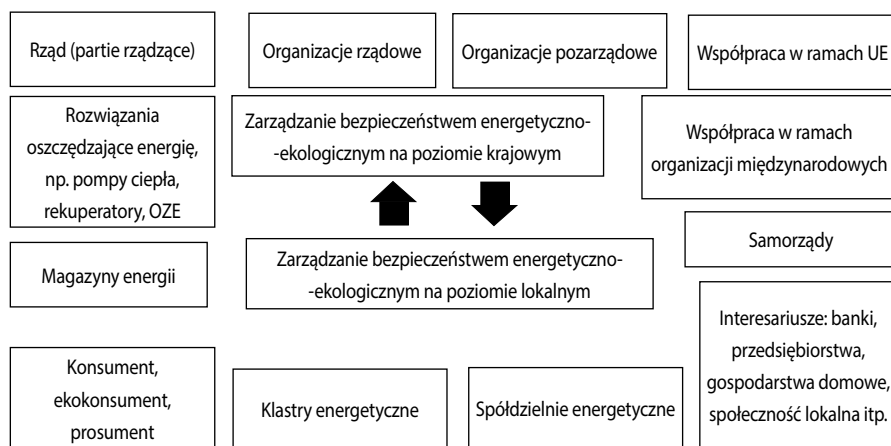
Rząd (partie rządzące)

Organizacje rządowe

Organizacje pozarządowe

Współpraca w ramach UE

Rozwiązania oszczędzające energię, np. pompy ciepła, rekuperatory, OZE

Zarządzanie bezpieczeństwem energetyczno--ekologicznym na poziomie krajowym

Współpraca w ramach organizacji międzynarodowych

Samorządy

Magazyny energii

Zarządzanie bezpieczeństwem energetyczno--ekologicznym na poziomie lokalnym

Interesariusze: banki, przedsiębiorstwa, gospodarstwa domowe, społeczność lokalna itp.

Konsument, ekokonsument, prosument

Klastry energetyczne

Spółdzielnie energetyczne